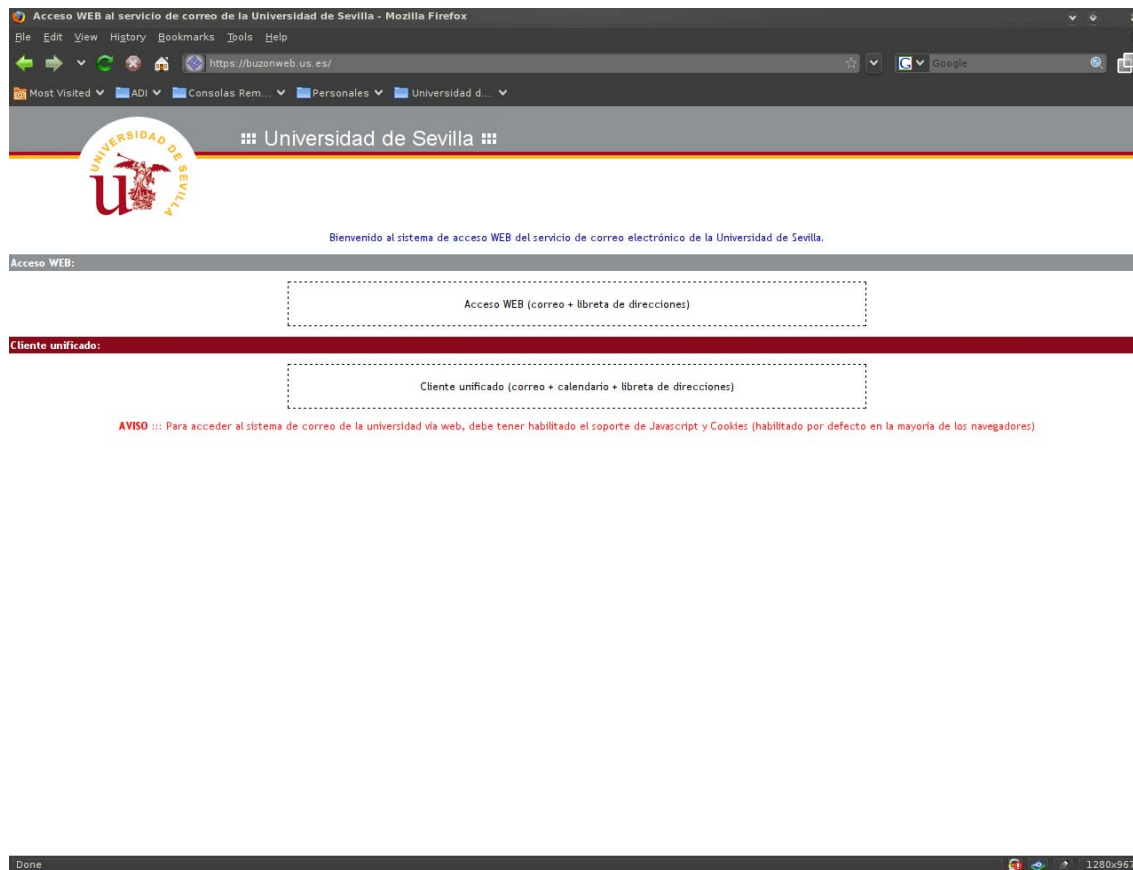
Acceso WEB al servicio de correo de la Universidad de Sevilla - Mozilla Firefox

File Edit View History Bookmarks Tools Help

https://buzonweb.us.es/

Google

Most Visited ADI Consolas Rem... Personales Universidad d...

UNIVERSIDAD DE SEVILLA

Universidad de Sevilla

Bienvenido al sistema de acceso WEB del servicio de correo electrónico de la Universidad de Sevilla.

Acceso WEB:

Acceso WEB (correo + libreta de direcciones)

Cliente unificado:

Cliente unificado (correo + calendario + libreta de direcciones)

AVISO ::: Para acceder al sistema de correo de la universidad via web, debe tener habilitado el soporte de Javascript y Cookies (habilitado por defecto en la mayoría de los navegadores)

Done

1280x967